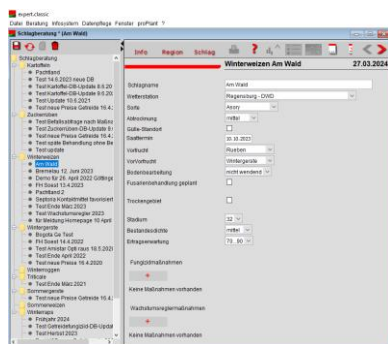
expert.classic
Datei Beratung Infosystem Datenpflege Fenster proPlant ?

Schlagberatung * Am Wald

Info Region Schlag

Winterweizen Am Wald 27.03.2024

Schlagberatung
Kartoffeln
Pachtland
Test 14.6.2023 neue DB
Test Kartoffel-DB-Update 9.6.20
Test Kartoffel-DB-Update 9.6.20
Test Update 10.6.2021
Test neue Preise Getreide 16.4.
Zuckerrüben
Test Betallosättige nach Mallnz
Test Zuckerrüben-DB-Update 6.
Test Zuckerrüben-DB-Update 9.
Test späte Behandlung ohne Be
Test update
Winterweizen
Am Wald
Bremelau 12. Juni 2023
Demo für 26. April 2022 Göttinge
FH Soest 13.4.2023
Pachtland 2
Septoria Kontaktmittel tauwisert
Test Ende März 2021
Test Wachstumsregler 2023
für Meldung Homepage 10.April
Wintergerste
Bogota Ga Test
FH Soest 14.4.2022
Test Amistar Opti raus 18.5.2021
Test Ende April 2022
Test neue Preise 16.4.2020
Winterroggen
Triticale
Test Ende März 2021
Sommergerste
Test neue Preise Getreide 16.4.
Sommerweizen
Wintermais
Frühjahr 2024
Test Getreidefungizid-DB-Update
Test Herbst 2023

Schlagname | Am Wald
Wetterstation | Regensburg - DWD
Sorte | Asory
Abreichung | mittel
Güllе-Standort | 
Saattermin | 30.10.2023
Vorfrucht | Rueben
VorVorfrucht | Wintergerste
Bodenbearbeitung | nicht wendend
Fusarienbehandlung geplant | 
Trockengebiet | 
Stadium | 32
Bestandesdichte | mittel
Ertragserwartung | 70 - 80

Fungizidmaßnahmen
+
Keine Maßnahmen vorhanden

Wachstumsreglermaßnahmen
+
Keine Maßnahmen vorhanden